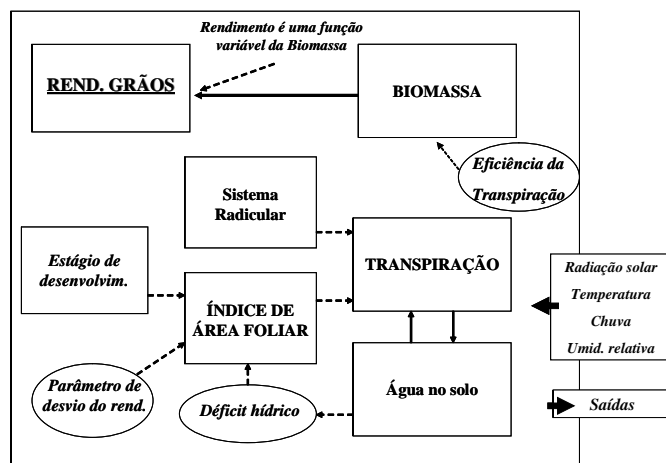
Rendimento é uma função variável da Biomassa

REND. GRÃOS

BIOMASSA

Eficiência da Transpiração

Sistema Radicular

Estágio de desenvolvim.

TRANSPIRAÇÃO

ÍNDICE DE ÁREA FOLIAR

Radiação solar
Temperatura
Chuva
Umid. relativa

Parâmetro de desvio do rend.

Água no solo

Déficit hídrico

Saídas